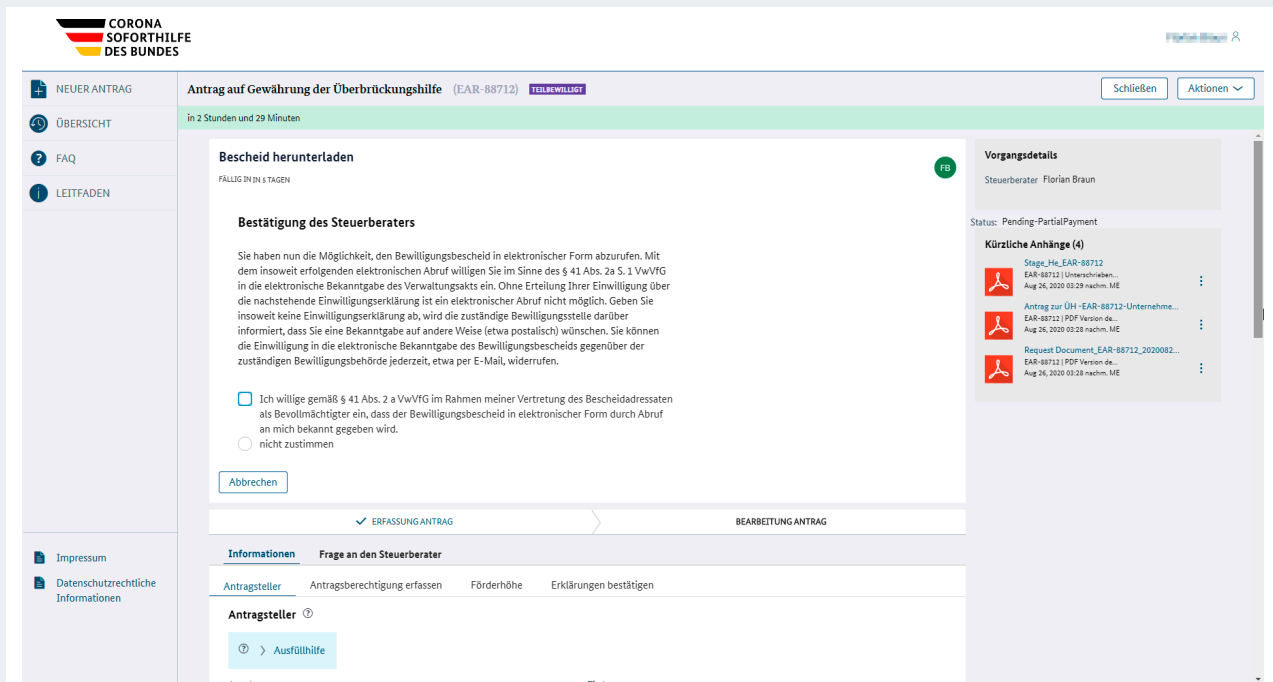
CORONA
SOFORTHILFE
DES BUNDES

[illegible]

NEUER ANTRAG
ÜBERSICHT
FAQ
LEITFADEN

Antrag auf Gewährung der Überbrückungshilfe (EAR-88712) TEILBEWILLIGT

Schließen
Aktionen

in 2 Stunden und 29 Minuten

Bescheid herunterladen
FÄLLIG IN IN 6 TAGEN

FB

Bestätigung des Steuerberaters

Sie haben nun die Möglichkeit, den Bewilligungsbescheid in elektronischer Form abzurufen. Mit dem insoweit erfolgenden elektronischen Abruf willigen Sie im Sinne des § 41 Abs. 2a S. 1 VwVfG in die elektronische Bekanntgabe des Verwaltungsakts ein. Ohne Erteilung Ihrer Einwilligung über die nachstehende Einwilligungserklärung ist ein elektronischer Abruf nicht möglich. Geben Sie insoweit keine Einwilligungserklärung ab, wird die zuständige Bewilligungsstelle darüber informiert, dass Sie eine Bekanntgabe auf andere Weise (etwa postalisch) wünschen. Sie können die Einwilligung in die elektronische Bekanntgabe des Bewilligungsbescheids gegenüber der zuständigen Bewilligungsbehörde jederzeit, etwa per E-Mail, widerrufen.

Ich willige gemäß § 41 Abs. 2 a VwVfG im Rahmen meiner Vertretung des Bescheidadressaten als Bevollmächtigter ein, dass der Bewilligungsbescheid in elektronischer Form durch Abruf an mich bekannt gegeben wird.
nicht zustimmen

Abbrechen

ERFASSUNG ANTRAG
BEARBEITUNG ANTRAG

Informationen
Frage an den Steuerberater

Antragsteller
Antragsberechtigung erfassen
Förderhöhe
Erklärungen bestätigen

Antragsteller

Ausfüllhilfe

Vorgangsdetails
Steuerberater Florian Braun

Status: Pending-PartialPayment

Kürzliche Anhänge (4)

Stage_He_EAR-88712
EAR-88712 | Unterschrieben...
Aug 26, 2020 03:29 nachm. ME

Antrag zur ÜH -EAR-88712-Unternehme...
EAR-88712 | PDF Version de...
Aug 26, 2020 03:28 nachm. ME

Request Document_EAR-88712_2020082...
EAR-88712 | PDF Version de...
Aug 26, 2020 03:28 nachm. ME

Impressum
Datenschutzrechtliche Informationen